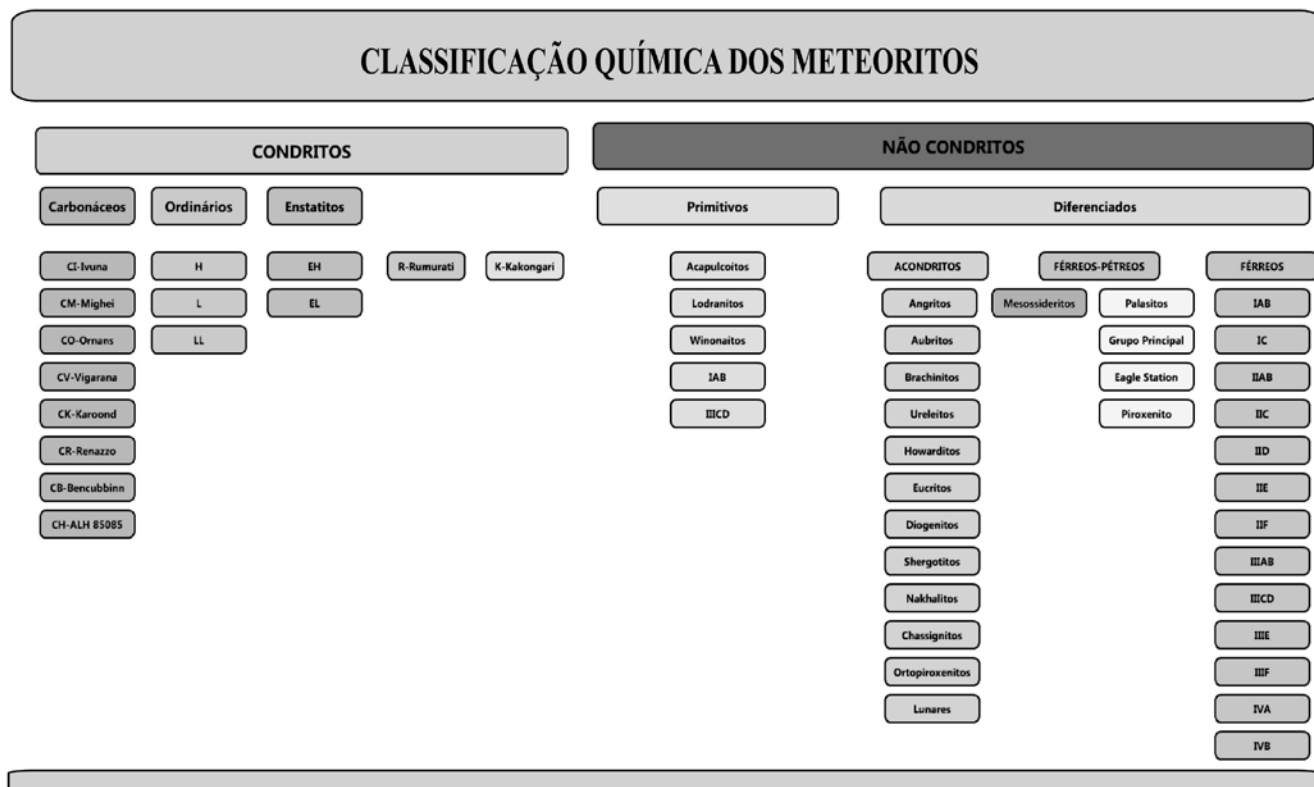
CLASSIFICAÇÃO QUÍMICA DOS METEORITOS

CONDRITOS

Carbonáceos

CI-Ivuna
CM-Mighei
CO-Ornans
CV-Vigarana
CK-Karoond
CR-Renazzo
CB-Bencubbinn
CH-ALH 85085

Ordinários

H
L
LL

Enstatitos

EH
EL

R-Rumurati

K-Kakongari

NÃO CONDRITOS

Primitivos

Acapulcoitos
Lodranitos
Winonaitos
IAB
IIICD

Diferenciados

ACONDRITOS

Angritos
Aubritos
Brachinitos
Ureleitos
Howarditos
Eucritos
Diogenitos
Shergotitos
Nakhalitos
Chassignitos
Ortopiroxenitos
Lunares

FÉRREOS-PÉTREOS

Mesossideritos
Palasitos
Grupo Principal
Eagle Station
Piroxenito

FÉRREOS

IAB
IC
IIAB
IIC
IID
IIE
IIF
IIIAB
IIICD
IIIE
IIIF
IVA
IVB